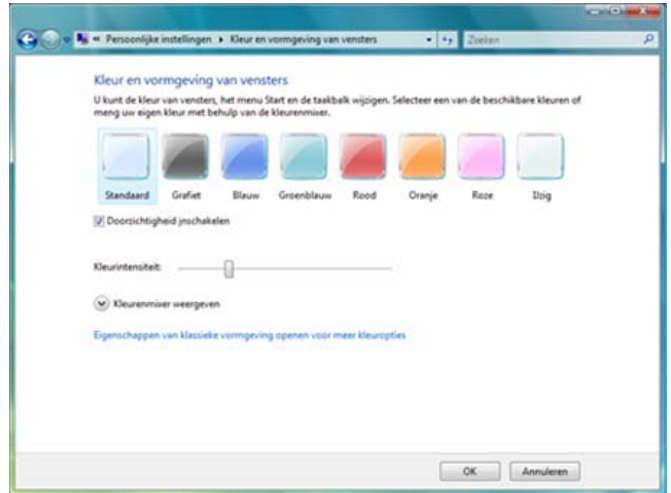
« Persoonlijke instellingen ▸ Kleur en vormgeving van vensters

Zoeken

Kleur en vormgeving van vensters

U kunt de kleur van vensters, het menu Start en de taakbalk wijzigen. Selecteer een van de beschikbare kleuren of meng uw eigen kleur met behulp van de kleurenmixer.

Standaard Grafiet Blauw Groenblauw Rood Oranje Roze Ijzig

Doorzichtigheid inschakelen

Kleurintensiteit:

Kleurenmixer weergeven

Eigenschappen van klassieke vormgeving openen voor meer kleuropties

OK Annuleren